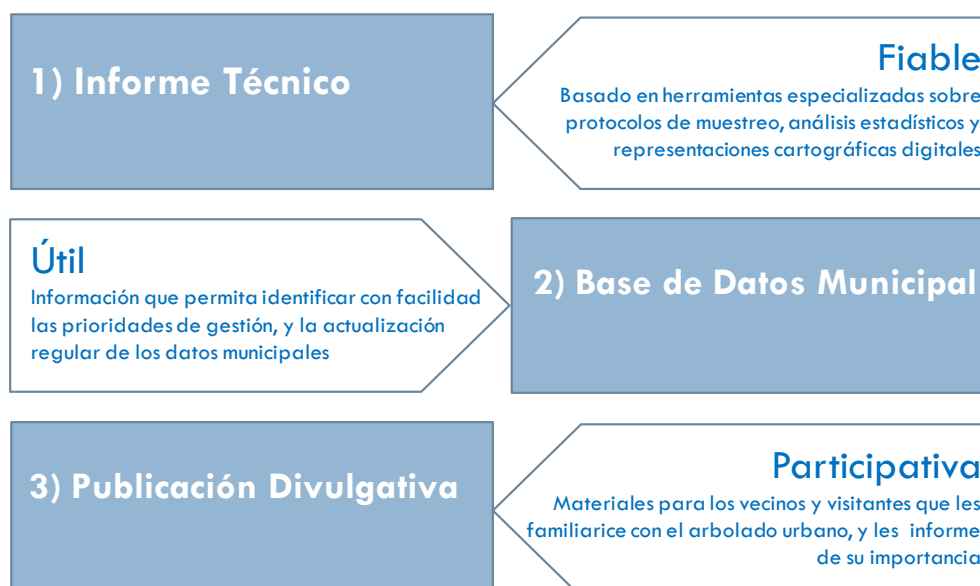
1) Informe Técnico

Fiable

Basado en herramientas especializadas sobre protocolos de muestreo, análisis estadísticos y representaciones cartográficas digitales

Útil

Información que permita identificar con facilidad las prioridades de gestión, y la actualización regular de los datos municipales

2) Base de Datos Municipal

3) Publicación Divulgativa

Participativa

Materiales para los vecinos y visitantes que les familiarice con el arbolado urbano, y les informe de su importancia